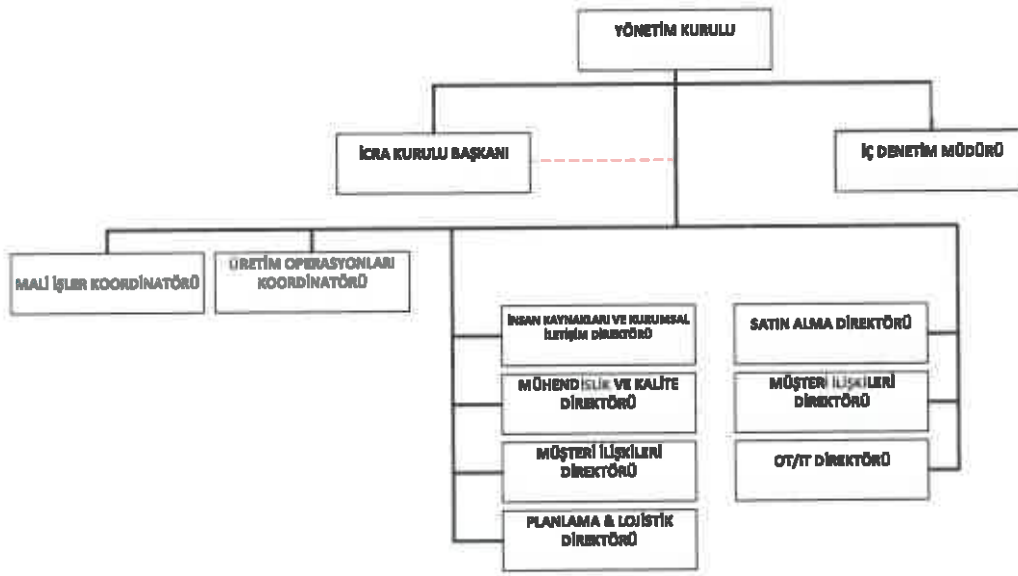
YÖNETİM KURULU

İCRA KURULU BAŞKANI

İÇ DENETİM MÜDÜRÜ

MALİ İŞLER KOORDİNATÖRÜ

ÜRETİM OPERASYONLARI KOORDİNATÖRÜ

İNSAN KAYNAKLARI VE KURUMSAL İLETİŞİM DİREKTÖRÜ

MÜHENDİSLİK VE KALİTE DİREKTÖRÜ

MÜŞTERİ İLİŞKİLERİ DİREKTÖRÜ

PLANLAMA & LOJİSTİK DİREKTÖRÜ

SATIN ALMA DİREKTÖRÜ

MÜŞTERİ İLİŞKİLERİ DİREKTÖRÜ

OT/IT DİREKTÖRÜ